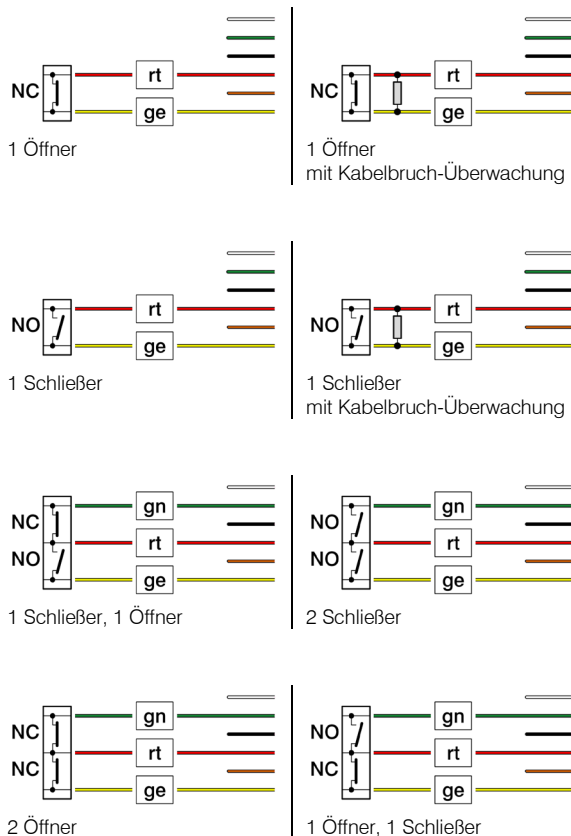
NC
rt
ge
1 Öffner

NC
rt
ge
1 Öffner
mit Kabelbruch-Überwachung

NO
rt
ge
1 Schließer

NO
rt
ge
1 Schließer
mit Kabelbruch-Überwachung

NC
NO
gn
rt
ge
1 Schließer, 1 Öffner

NO
NO
gn
rt
ge
2 Schließer

NC
NC
gn
rt
ge
2 Öffner

NO
NC
gn
rt
ge
1 Öffner, 1 Schließer